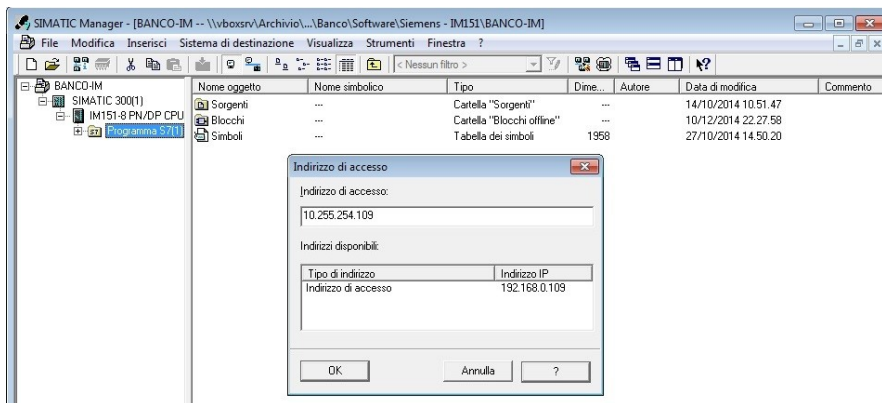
SIMATIC Manager - [BANCO-IM -- \\vboxsrv\Archivio\...\Banco\Software\Siemens - IM151\BANCO-IM]

File Modifica Inserisci Sistema di destinazione Visualizza Strumenti Finestra ?

< Nessun filtro >

BANCO-IM
SIMATIC 300(1)
IM151-8 PN/DP CPU
Programma S7(1)

| Nome oggetto | Nome simbolico | Tipo | Dime... | Autore | Data di modifica | Commento |
|---|---|---|---|---|---|---|
| Sorgenti | --- | Cartella "Sorgenti" | --- | | 14/10/2014 10.51.47 | |
| Blocchi | --- | Cartella "Blocchi offline" | --- | | 10/12/2014 22.27.58 | |
| Simboli | --- | Tabella dei simboli | 1958 | | 27/10/2014 14.50.20 | |

Indirizzo di accesso

Indirizzo di accesso:

10.255.254.109

Indirizzi disponibili:

| Tipo di indirizzo | Indirizzo IP |
|---|---|
| Indirizzo di accesso | 192.168.0.109 |

OK
Annulla
?